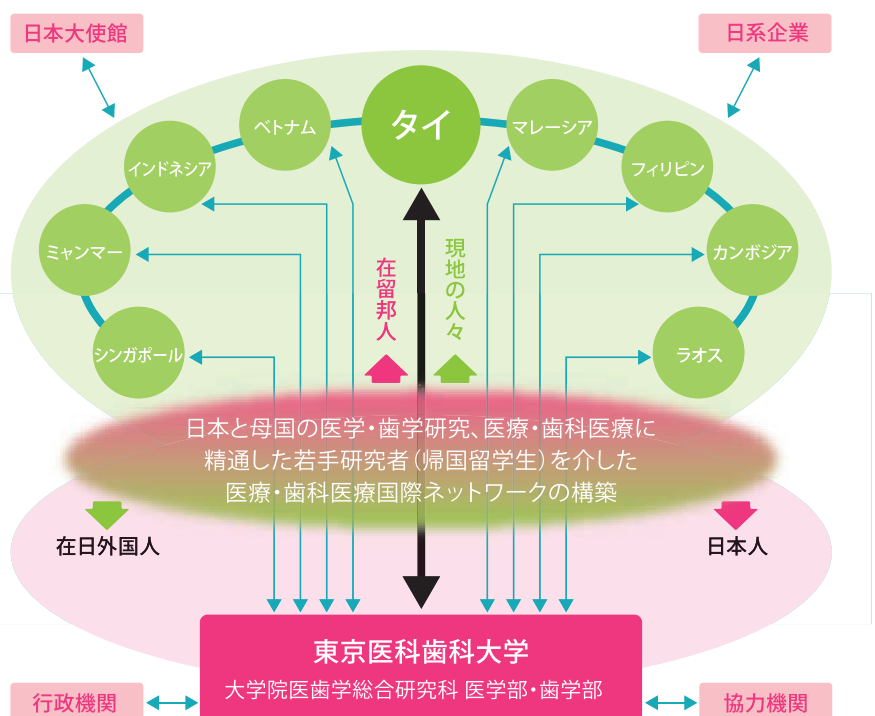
日本大使館

日系企業

ベトナム

タイ

マレーシア

インドネシア

フィリピン

ミャンマー

カンボジア

シンガポール

ラオス

在留邦人

現地の人々

日本と母国の医学・歯学研究、医療・歯科医療に精通した若手研究者（帰国留学生）を介した医療・歯科医療国際ネットワークの構築

在日外国人

日本人

東京医科歯科大学

大学院医歯学総合研究科 医学部・歯学部

行政機関

協力機関